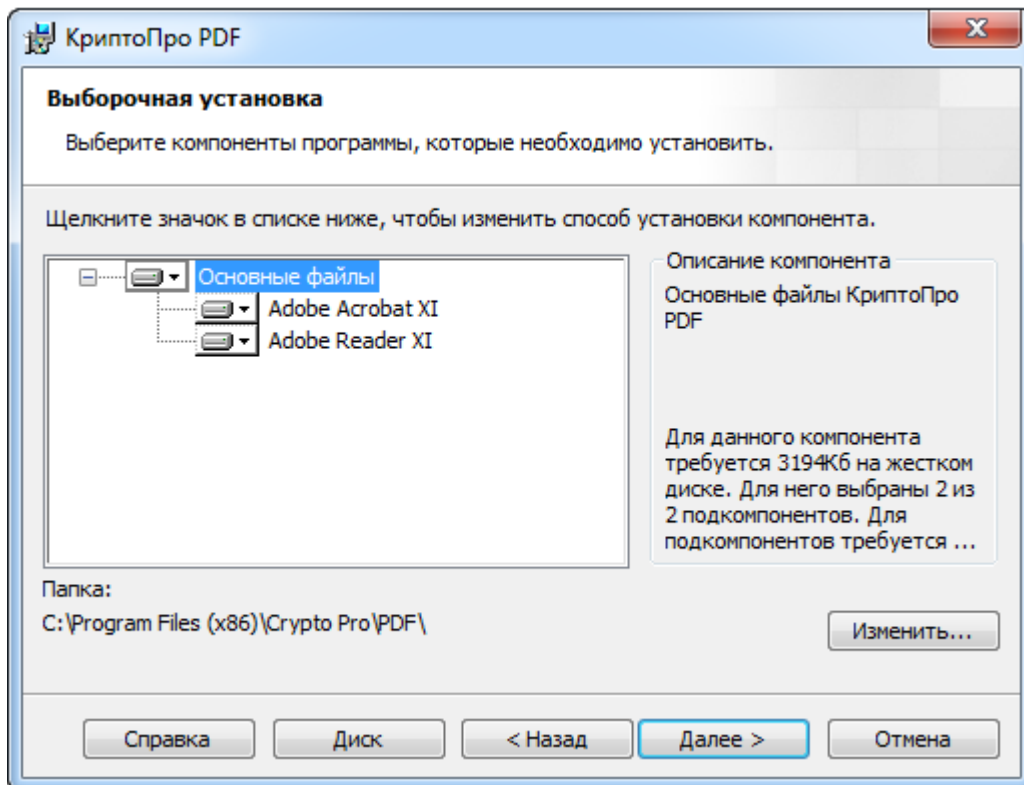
КриптоПро PDF

Выборочная установка

Выберите компоненты программы, которые необходимо установить.

Щелкните значок в списке ниже, чтобы изменить способ установки компонента.

Основные файлы
Adobe Acrobat XI
Adobe Reader XI

Описание компонента

Основные файлы КриптоПро PDF

Для данного компонента требуется 3194Кб на жестком диске. Для него выбраны 2 из 2 подкомпонентов. Для подкомпонентов требуется ...

Папка:
C:\Program Files (x86)\Crypto Pro\PDF\

Изменить...

Справка
Диск
< Назад
Далее >
Отмена